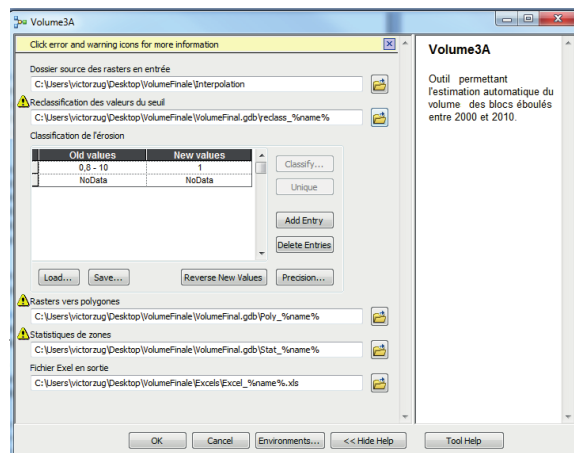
Volume3A

Click error and warning icons for more information

Dossier source des rasters en entrée
C:\Users\victorzug\Desktop\VolumeFinale\Interpolation

Reclassification des valeurs du seuil
C:\Users\victorzug\Desktop\VolumeFinale\VolumeFinal.gdb\reclass_%name%

Classification de l'érosion

| Old values | New values |
|---|---|
| 0,8 - 10 | 1 |
| NoData | NoData |

Classify...
Unique
Add Entry
Delete Entries
Load...
Save...
Reverse New Values
Precision...

Rasters vers polygones
C:\Users\victorzug\Desktop\VolumeFinale\VolumeFinal.gdb\Poly_%name%

Statistiques de zones
C:\Users\victorzug\Desktop\VolumeFinale\VolumeFinal.gdb\Stat_%name%

Fichier Exel en sortie
C:\Users\victorzug\Desktop\VolumeFinale\Excels\Excel_%name%.xls

OK
Cancel
Environments...
<< Hide Help
Tool Help

Volume3A

Outil permettant l'estimation automatique du volume des blocs éboulés entre 2000 et 2010.